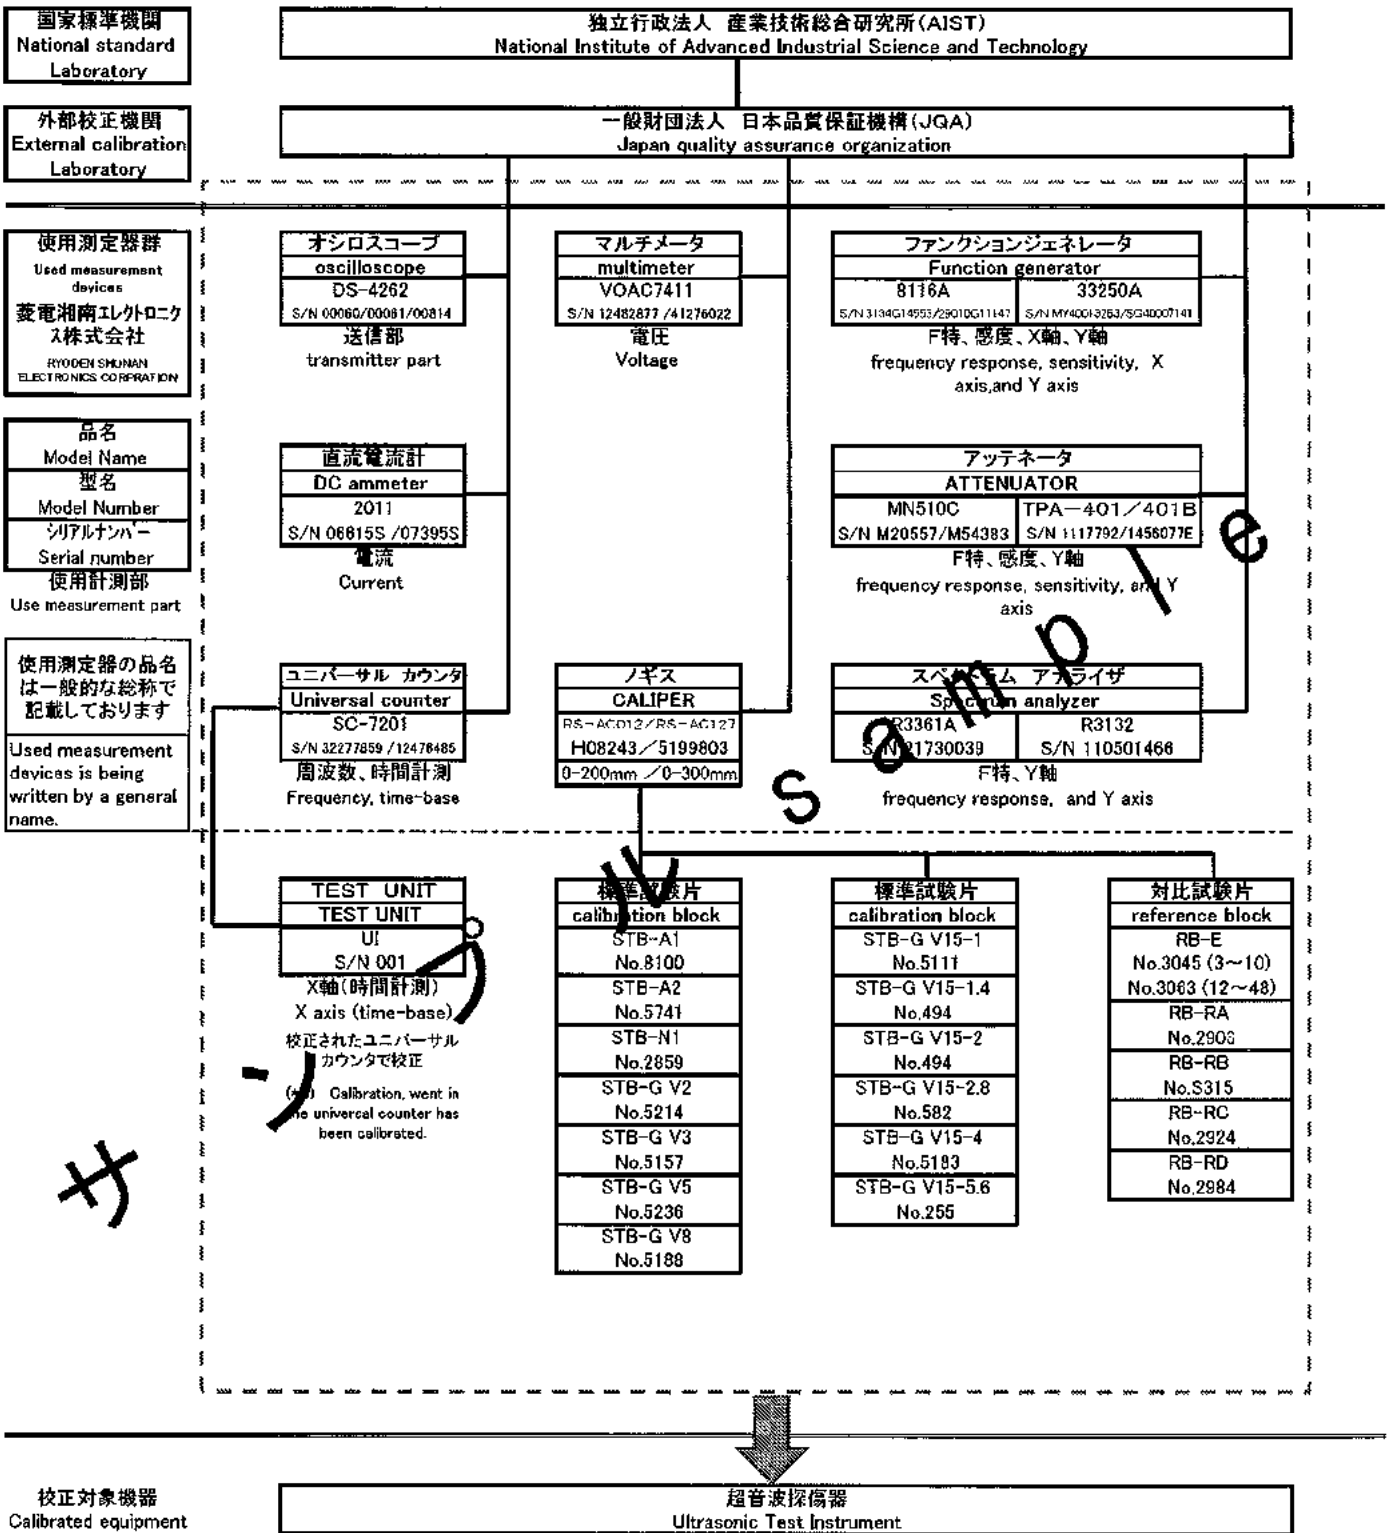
国家標準機関
National standard Laboratory

独立行政法人 産業技術総合研究所(AIST)
National Institute of Advanced Industrial Science and Technology

外部校正機関
External calibration Laboratory

一般財団法人 日本品質保証機構(JQA)
Japan quality assurance organization

使用測定器群
Used measurement devices
菱電湘南エレクトロニクス株式会社
RYODEN SHONAN ELECTRONICS CORPRATION

品名
Model Name
型名
Model Number
シリアルナンバー
Serial number
使用計測部
Use measurement part

使用測定器の品名は一般的な総称で記載しております
Used measurement devices is being written by a general name.

オシロスコープ
oscilloscope
DS-4262
S/N 00060/00061/00814
送信部
transmitter part

マルチメータ
multimeter
VOAC7411
S/N 12482877 /41276022
電圧
Voltage

ファンクションジェネレータ
Function generator
| 8116A | 33250A |
|---|---|
| S/N 3134G14553/29010G11147 | S/N MY40013263/SG40007141 |
F特、感度、X軸、Y軸
frequency response, sensitivity, X axis,and Y axis

直流電流計
DC ammeter
2011
S/N 06815S /07395S
電流
Current

アッテネータ
ATTENUATOR
| MN510C | TPA−401/401B |
|---|---|
| S/N M20557/M54383 | S/N 1117792/1456077E |
F特、感度、Y軸
frequency response, sensitivity, and Y axis

ユニバーサル カウンタ
Universal counter
SC-7201
S/N 32277859 /12476485
周波数、時間計測
Frequency, time-base

ノギス
CALIPER
RS−AC012/RS−AC127
H08243/5199803
0-200mm /0-300mm

スペクトラム アナライザ
Spectrum analyzer
| R3361A | R3132 |
|---|---|
| S/N 21730039 | S/N 110501466 |
F特、Y軸
frequency response, and Y axis

TEST UNIT
TEST UNIT
UI
S/N 001
X軸(時間計測)
X axis (time-base)
校正されたユニバーサルカウンタで校正
(※) Calibration, went in the universal counter has been calibrated.

標準試験片
calibration block
STB-A1
No.8100
STB-A2
No.5741
STB-N1
No.2859
STB-G V2
No.5214
STB-G V3
No.5157
STB-G V5
No.5236
STB-G V8
No.5188

標準試験片
calibration block
STB-G V15-1
No.5111
STB-G V15-1.4
No.494
STB-G V15-2
No.494
STB-G V15-2.8
No.582
STB-G V15-4
No.5183
STB-G V15-5.6
No.255

対比試験片
reference block
RB-E
No.3045 (3~10)
No.3063 (12~48)
RB-RA
No.2903
RB-RB
No.S315
RB-RC
No.2924
RB-RD
No.2984

sample
サンプル

校正対象機器
Calibrated equipment

超音波探傷器
Ultrasonic Test Instrument